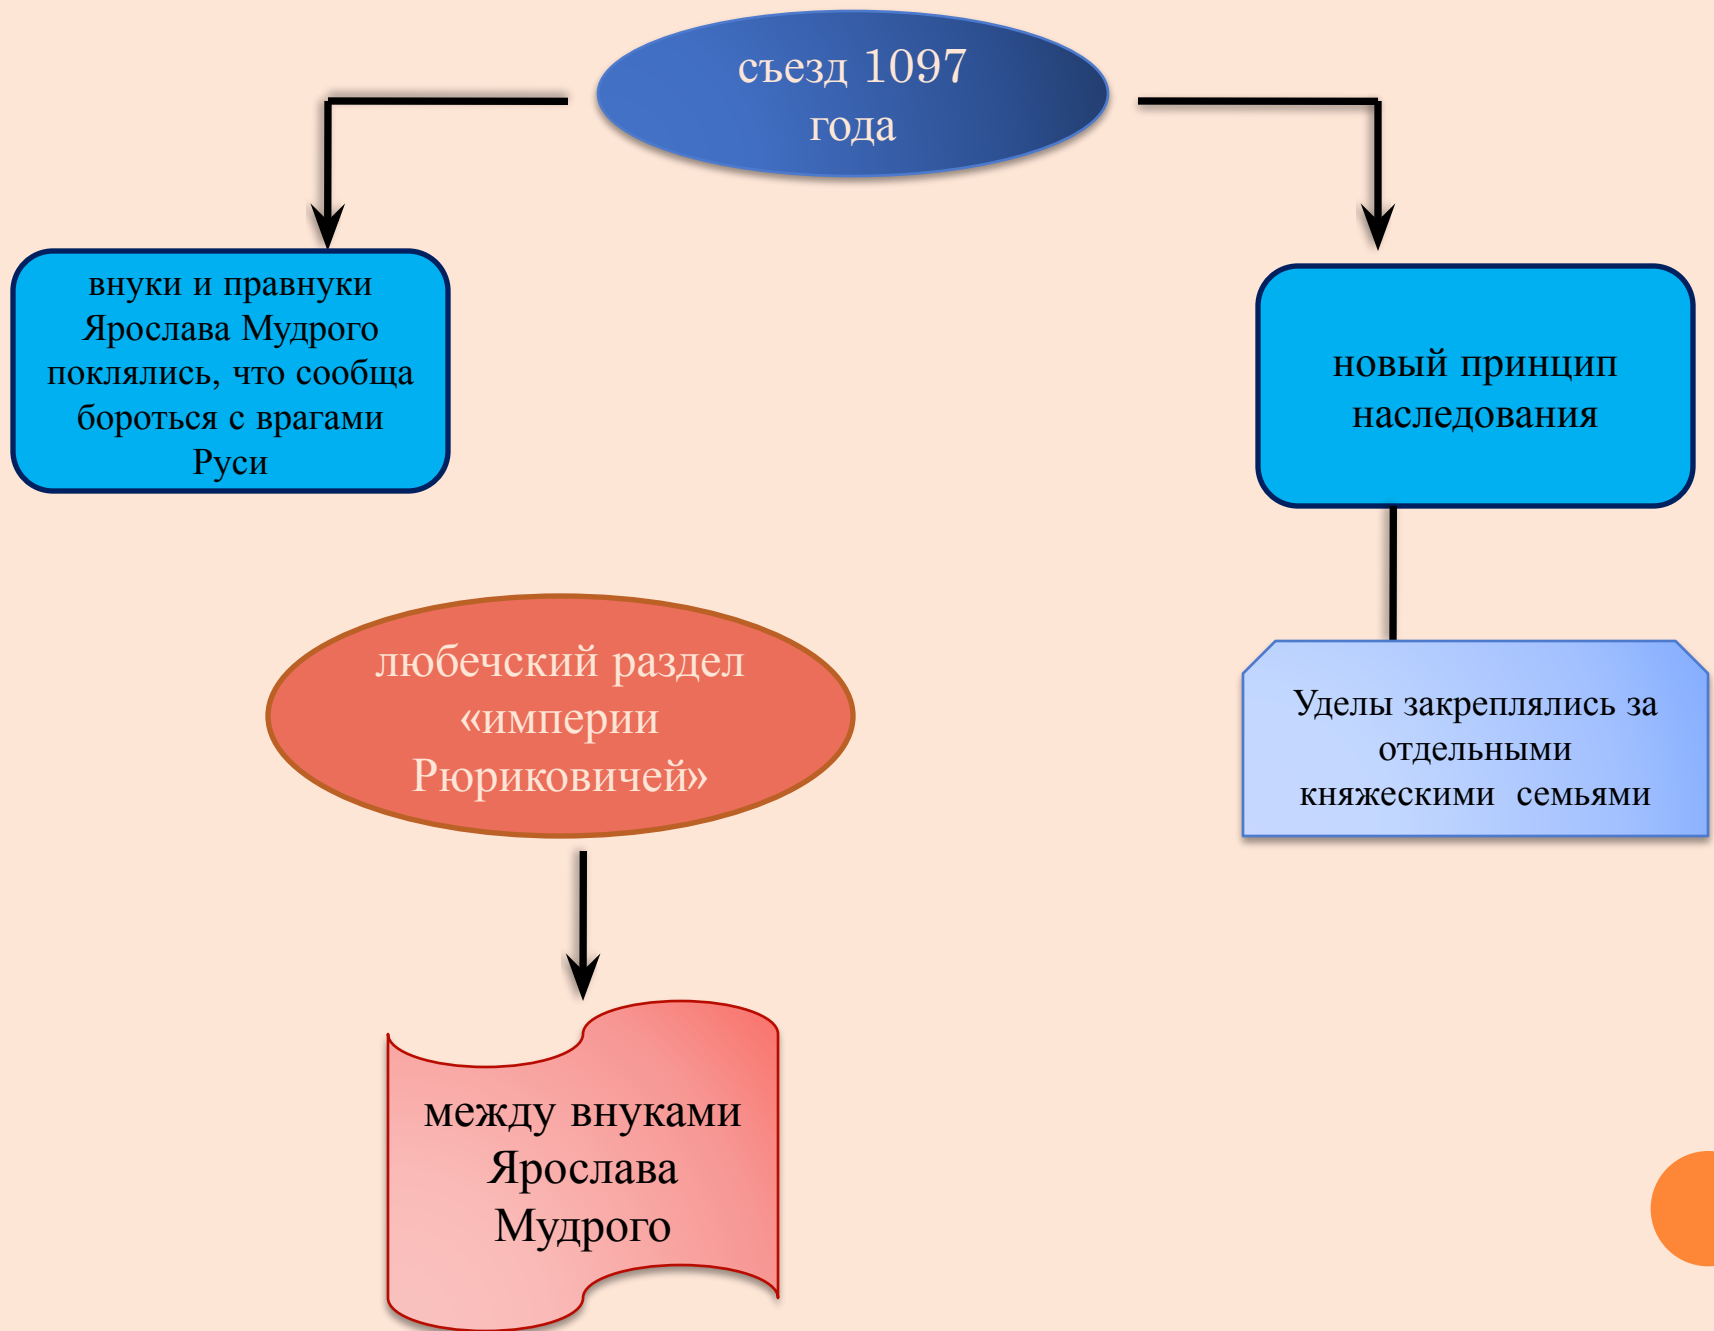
съезд 1097 года

внуки и правнуки Ярослава Мудрого поклялись, что сообща бороться с врагами Руси

новый принцип наследования

любечский раздел «империи Рюриковичей»

Уделы закреплялись за отдельными княжескими семьями

между внуками Ярослава Мудрого